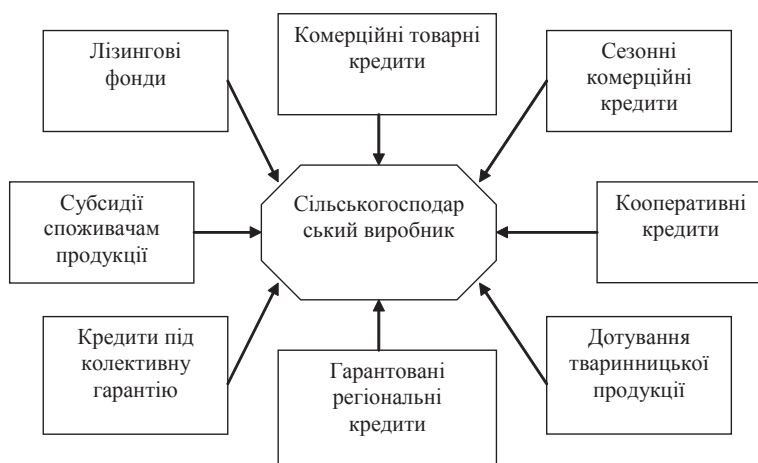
Лізингові фонди

Комерційні товарні кредити

Сезонні комерційні кредити

Субсидії споживачам продукції

Сільськогосподар ський виробник

Кооперативні кредити

Кредити під колективну гарантію

Гарантовані регіональні кредити

Дотування тваринницької продукції